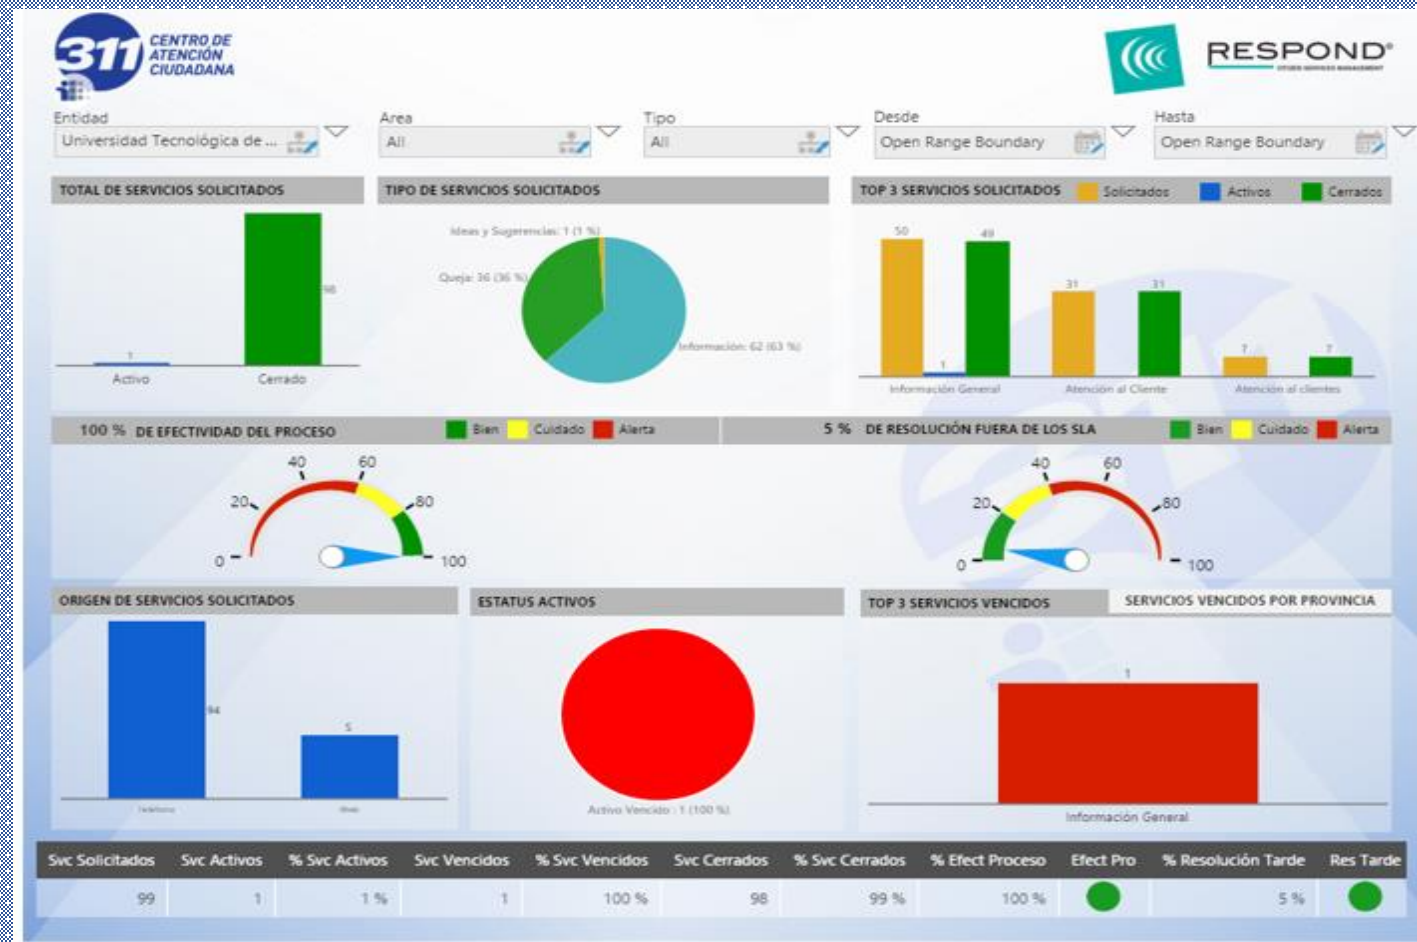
311 CENTRO DE ATENCIÓN CIUDADANA

RESPOND®

Entidad
Universidad Tecnológica de ...

Area
All

Tipo
All

Desde
Open Range Boundary

Hasta
Open Range Boundary

TOTAL DE SERVICIOS SOLICITADOS

1
98
Activo
Cerrado

TIPO DE SERVICIOS SOLICITADOS

Ideas y Sugerencias: 1 (1 %)
Queja: 36 (36 %)
Información: 62 (63 %)

TOP 3 SERVICIOS SOLICITADOS
Solicitados
Activos
Cerrados

50
1
49
31
31
7
7
Información General
Atención al Cliente
Atención al clientes

100 % DE EFECTIVIDAD DEL PROCESO
Bien
Cuidado
Alerta

0
20
40
60
80
100

5 % DE RESOLUCIÓN FUERA DE LOS SLA
Bien
Cuidado
Alerta

0
20
40
60
80
100

ORIGEN DE SERVICIOS SOLICITADOS

94
5
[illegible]
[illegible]

ESTATUS ACTIVOS

Activo Vencido : 1 (100 %)

TOP 3 SERVICIOS VENCIDOS
SERVICIOS VENCIDOS POR PROVINCIA

1
Información General

| Svc Solicitados | Svc Activos | % Svc Activos | Svc Vencidos | % Svc Vencidos | Svc Cerrados | % Svc Cerrados | % Efect Proceso | Efect Pro | % Resolución Tarde | Res Tarde |
|---|---|---|---|---|---|---|---|---|---|---|
| 99 | 1 | 1 % | 1 | 100 % | 98 | 99 % | 100 % | | 5 % | |